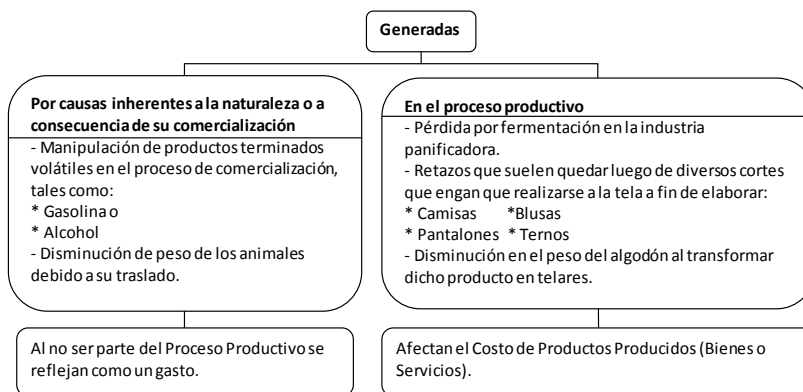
Generadas

Por causas inherentes a la naturaleza o a consecuencia de su comercialización

- Manipulación de productos terminados volátiles en el proceso de comercialización, tales como:
* Gasolina o
* Alcohol
- Disminución de peso de los animales debido a su traslado.

Al no ser parte del Proceso Productivo se reflejan como un gasto.

En el proceso productivo

- Pérdida por fermentación en la industria panificadora.
- Retazos que suelen quedar luego de diversos cortes que engan que realizarse a la tela a fin de elaborar:
* Camisas *Blusas
* Pantalones * Ternos
- Disminución en el peso del algodón al transformar dicho producto en telares.

Afectan el Costo de Productos Producidos (Bienes o Servicios).